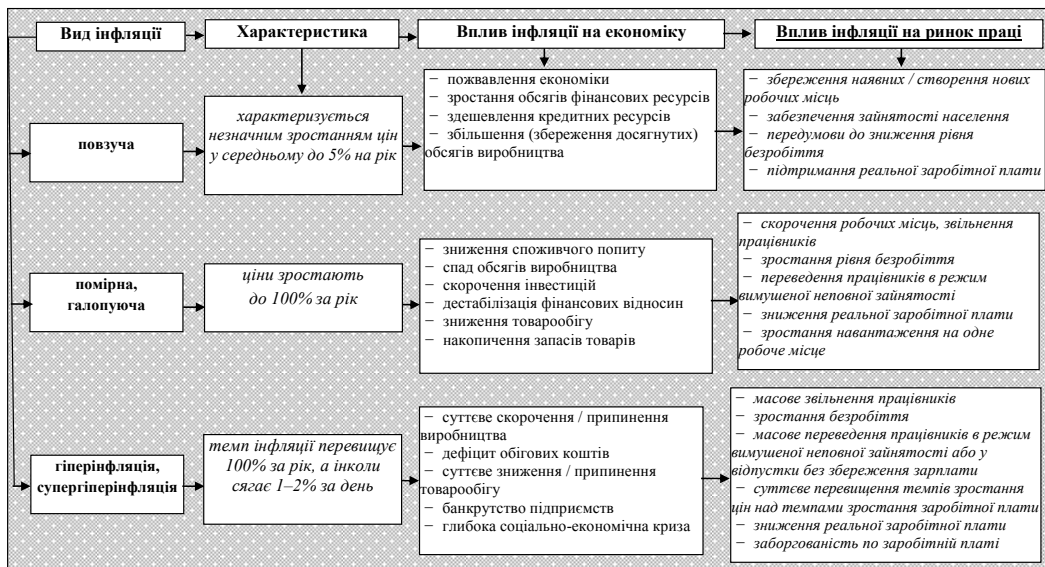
Вид інфляції

Характеристика

Вплив інфляції на економіку

Вплив інфляції на ринок праці

повзуча

характеризується незначним зростанням цін у середньому до 5% на рік

− пожвавлення економіки
− зростання обсягів фінансових ресурсів
− здешевлення кредитних ресурсів
− збільшення (збереження досягнутих) обсягів виробництва

− збереження наявних / створення нових робочих місць
− забезпечення зайнятості населення
− передумови до зниження рівня безробіття
− підтримання реальної заробітної плати

помірна, галопуюча

ціни зростають до 100% за рік

− зниження споживчого попиту
− спад обсягів виробництва
− скорочення інвестицій
− дестабілізація фінансових відносин
− зниження товарообігу
− накопичення запасів товарів

− скорочення робочих місць, звільнення працівників
− зростання рівня безробіття
− переведення працівників в режим вимушеної неповної зайнятості
− зниження реальної заробітної плати
− зростання навантаження на одне робоче місце

гіперінфляція, супергіперінфляція

темп інфляції перевищує 100% за рік, а інколи сягає 1–2% за день

− суттєве скорочення / припинення виробництва
− дефіцит обігових коштів
− суттєве зниження / припинення товарообігу
− банкрутство підприємств
− глибока соціально-економічна криза

− масове звільнення працівників
− зростання безробіття
− масове переведення працівників в режим вимушеної неповної зайнятості або у відпустки без збереження зарплати
− суттєве перевищення темпів зростання цін над темпами зростання заробітної плати
− зниження реальної заробітної плати
− заборгованість по заробітній платі